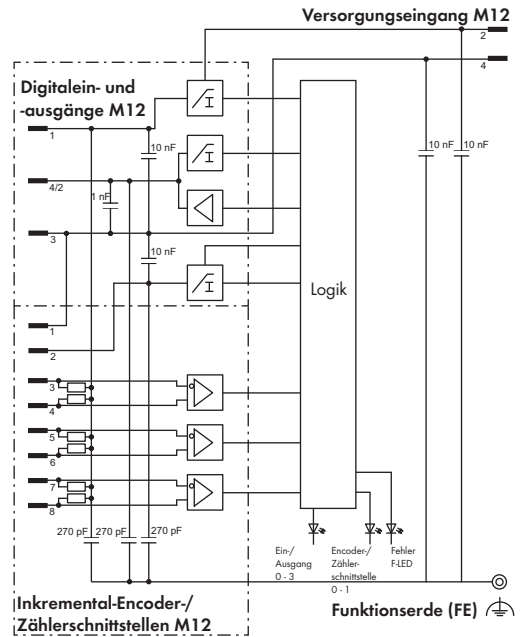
Versorgungseingang M12

2

4

Digitalein- und -ausgänge M12

1

4/2

3

10 nF

1 nF

10 nF

10 nF

10 nF

Logik

1

2

3

4

5

6

7

8

270 pF

270 pF

270 pF

Ein-/ Ausgang 0 - 3

Encoder-/ Zähler-schnittstelle 0 - 1

Fehler F-LED

Inkremental-Encoder-/ Zählerschnittstellen M12

Funktionserde (FE)